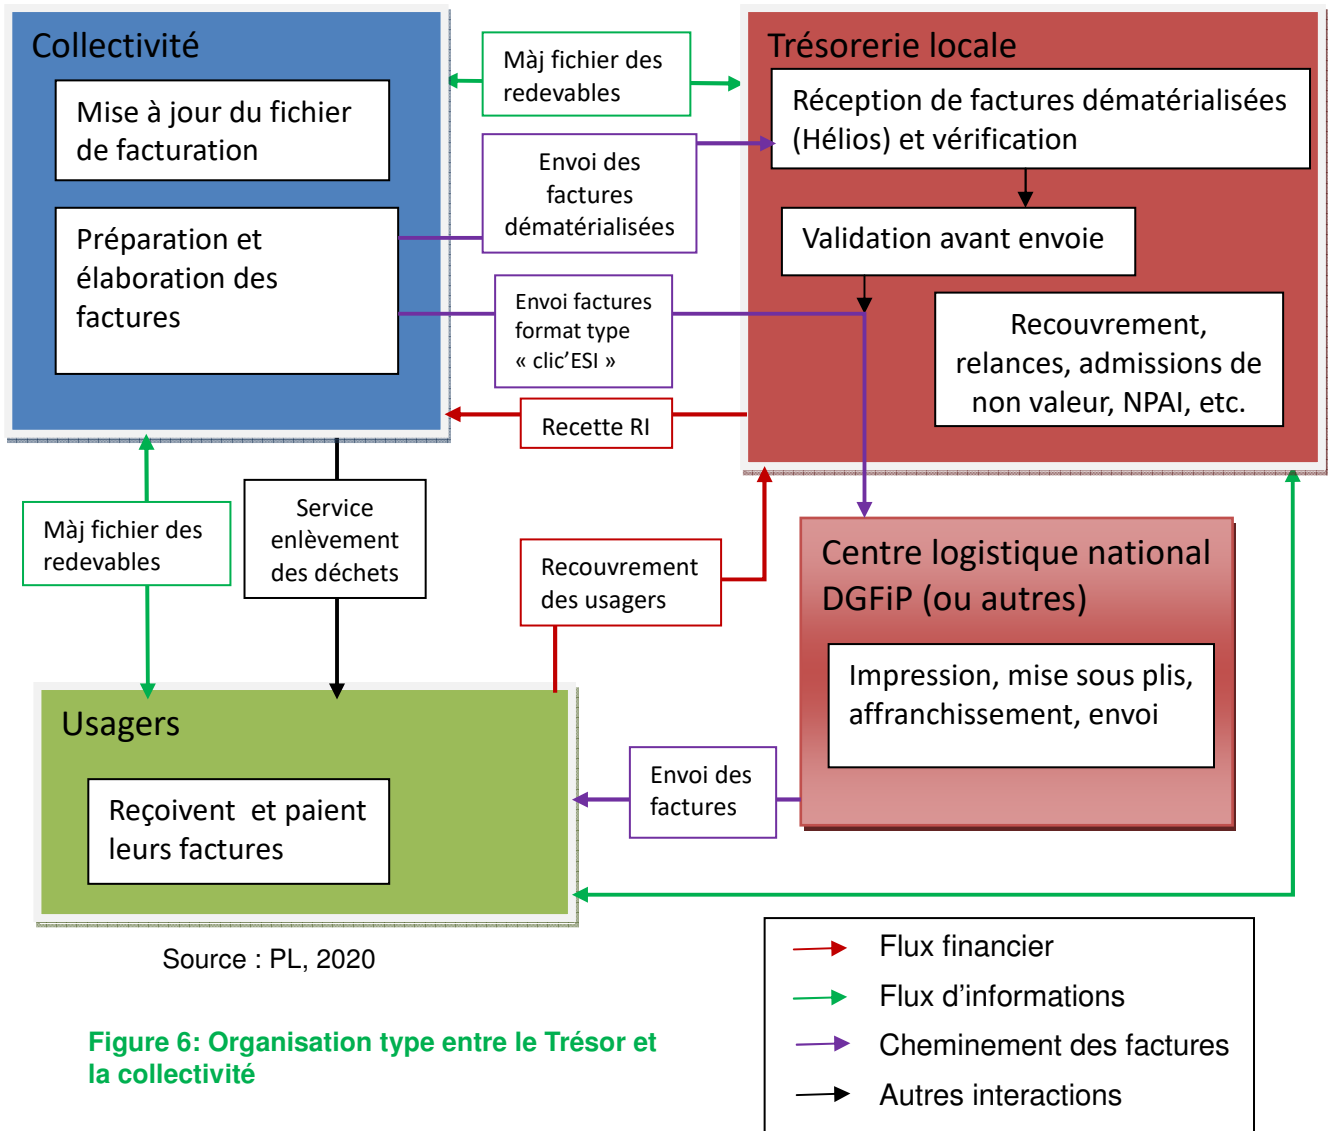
Collectivité

Mise à jour du fichier de facturation

Préparation et élaboration des factures

Màj fichier des redevables

Envoi des factures dématérialisées

Envoi factures format type « clic'ESI »

Recette RI

Trésorerie locale

Réception de factures dématérialisées (Hélios) et vérification

Validation avant envoie

Recouvrement, relances, admissions de non valeur, NPAI, etc.

Màj fichier des redevables

Service enlèvement des déchets

Recouvrement des usagers

Centre logistique national DGFiP (ou autres)

Impression, mise sous plis, affranchissement, envoi

Usagers

Reçoivent et paient leurs factures

Envoi des factures

Source : PL, 2020

Figure 6: Organisation type entre le Trésor et la collectivité

Flux financier

Flux d'informations

Cheminement des factures

Autres interactions